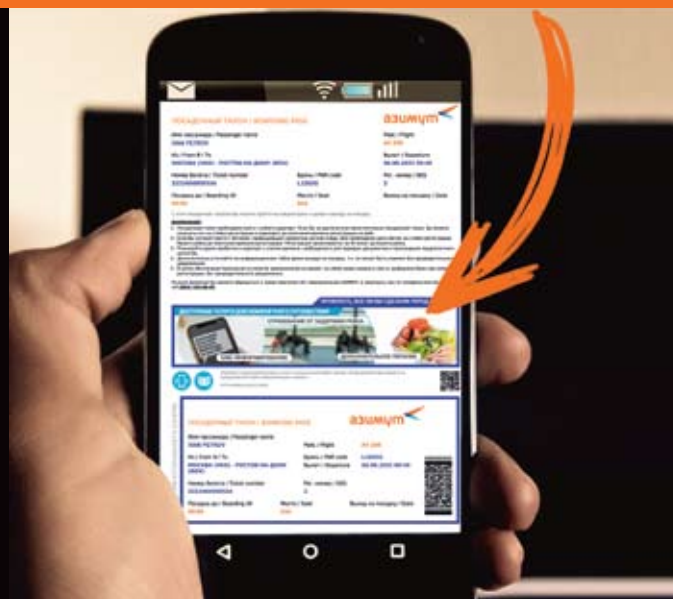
азимут

ПОСАДОЧНЫЙ ТАЛОН / BOARDING PASS

Имя пассажира / Passenger name

Рейс / Flight

Из / From В / To

МОСКВА (VKO) - РОСТОВ-НА-ДОНУ (ROV)

Номер билета / Ticket number

Бронь / PNR code

Посадка до / Boarding till

Место / Seat

азимут

ПОСАДОЧНЫЙ ТАЛОН / BOARDING PASS

Имя пассажира / Passenger name

Рейс / Flight

Из / From В / To

МОСКВА (VKO) - РОСТОВ-НА-ДОНУ (ROV)

Бронь / PNR code

Вылет / Departure

Номер билета / Ticket number

Посадка до / Boarding till

Место / Seat

Выход на посадку / Gate